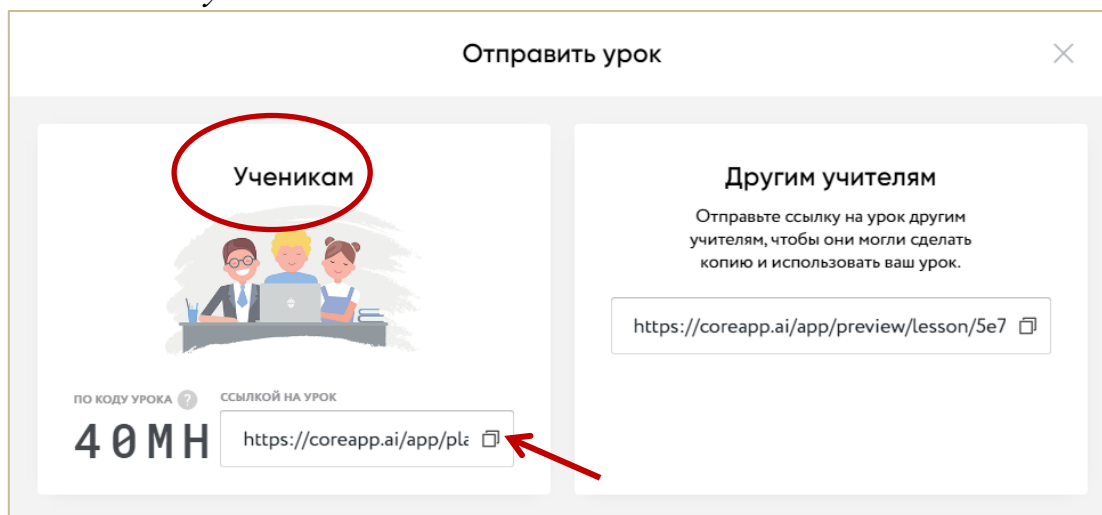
Отправить урок

Ученикам

ПО КОДУ УРОКА ?

40MH

ССЫЛКОЙ НА УРОК

https://coreapp.ai/app/pla

Другим учителям

Отправьте ссылку на урок другим учителям, чтобы они могли сделать копию и использовать ваш урок.

https://coreapp.ai/app/preview/lesson/5e7